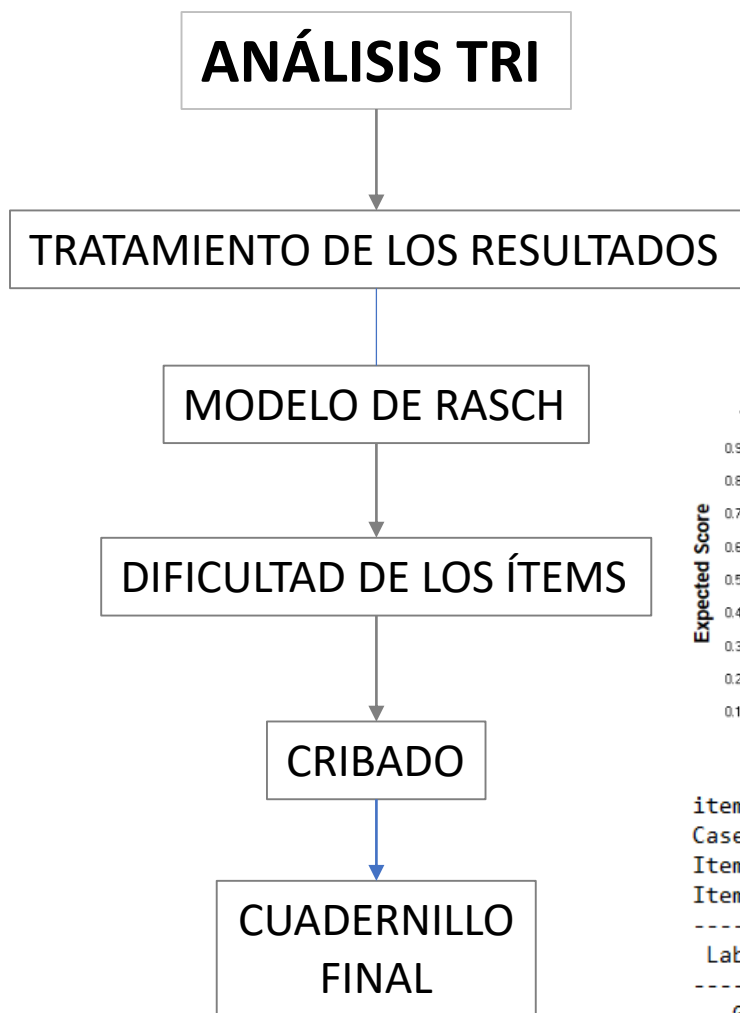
ANÁLISIS TRI

TRATAMIENTO DE LOS RESULTADOS

MODELO DE RASCH

DIFICULTAD DE LOS ÍTEMS

CRIBADO

CUADERNILLO FINAL

0.9
0.8
0.7
0.6
0.5
0.4
0.3
0.2
0.1

Expected Score

item
Case
Item
Item
----
Lab
----